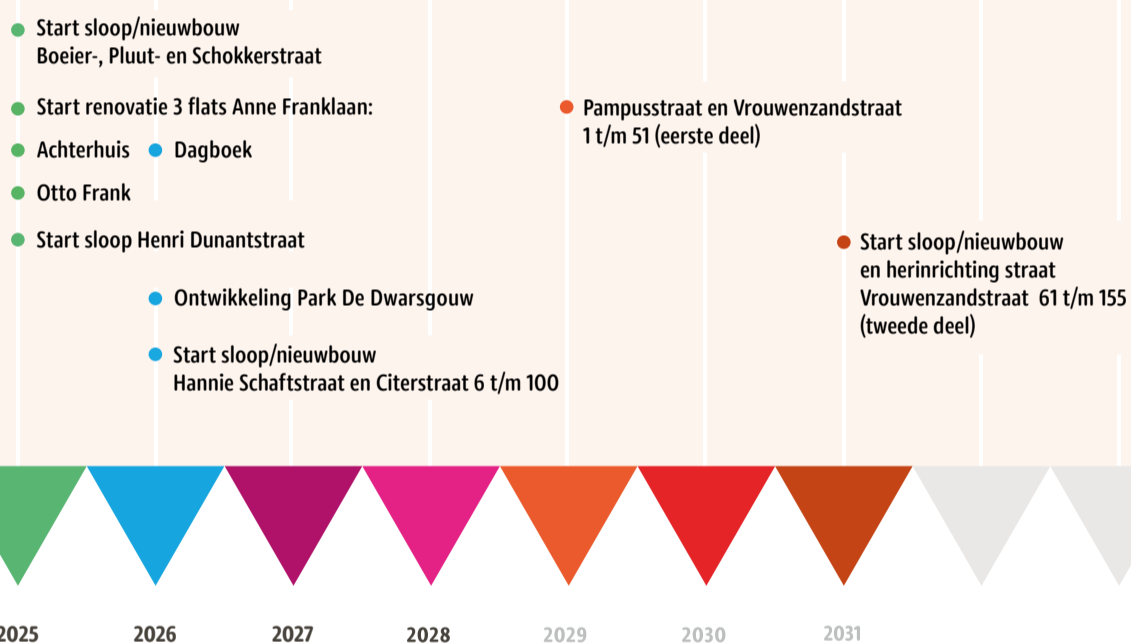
Start sloop/nieuwbouw
Boeier-, Pluut- en Schokkerstraat

Start renovatie 3 flats Anne Franklaan:

Achterhuis

Dagboek

Otto Frank

Start sloop Henri Dunantstraat

Ontwikkeling Park De Dwarsgouw

Start sloop/nieuwbouw
Hannie Schaftstraat en Citerstraat 6 t/m 100

Pampusstraat en Vrouwenzandstraat
1 t/m 51 (eerste deel)

Start sloop/nieuwbouw
en herinrichting straat
Vrouwenzandstraat 61 t/m 155
(tweede deel)

2025 2026 2027 2028 2029 2030 2031